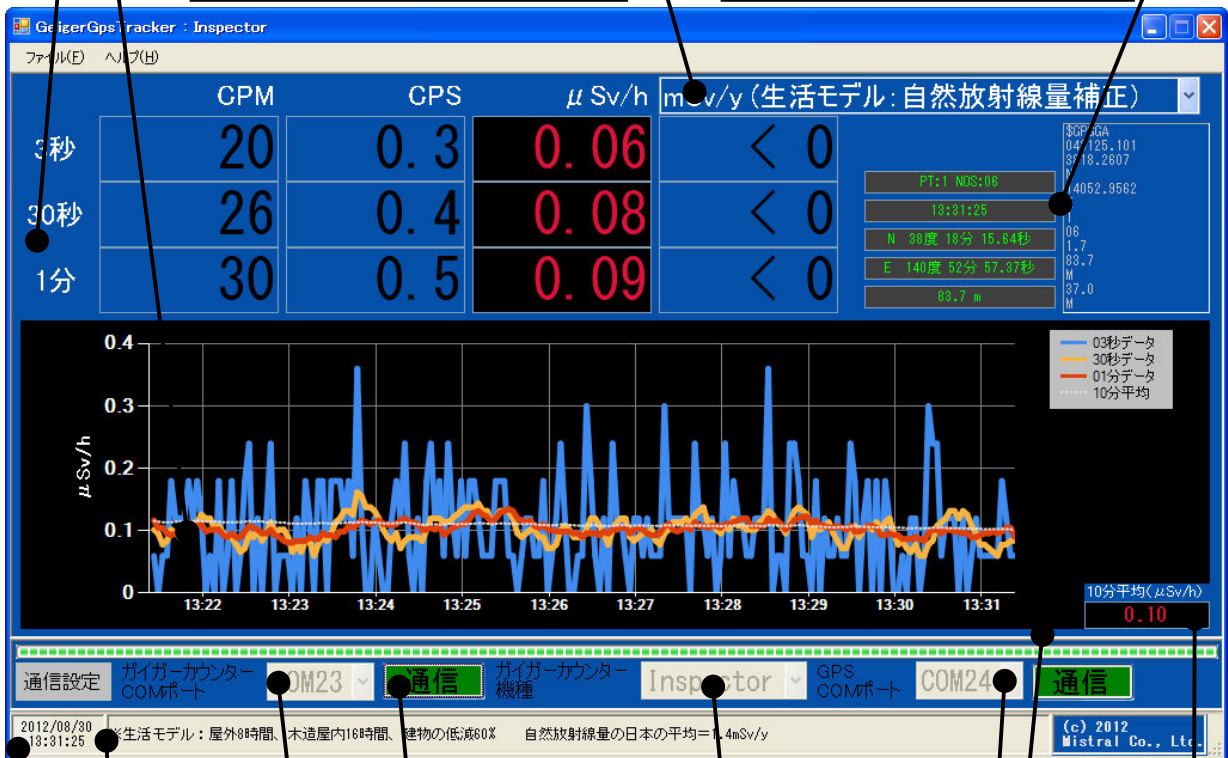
GeigerGpsTracker : Inspector

ファイル(F) ヘルプ(H)

CPM CPS μSv/h mSv/y(生活モデル:自然放射線量補正)

3秒 20 0.3 0.06 < 0
30秒 26 0.4 0.08 < 0
1分 30 0.5 0.09 < 0

PT:1 NOS:06
13:31:25
N 38度 18分 15.64秒
E 140度 52分 57.37秒
83.7 m

$GPGGA
043125.101
3818.2607
14052.9562
1
06
1.7
83.7
M
37.0
M

0.4
0.3
0.2
0.1
0
μSv/h
13:22 13:23 13:24 13:25 13:26 13:27 13:28 13:29 13:30 13:31

03秒データ
30秒データ
01分データ
10分平均

10分平均(μSv/h)
0.10

通信設定 ガイガーカウンター COMポート COM23 通信 ガイガーカウンター 機種 Inspector GPS COMポート COM24 通信

2012/08/30 13:31:25 ※生活モデル:屋外8時間、木造屋内16時間、建物の低減60% 自然放射線量の日本の平均=1.4mSv/y

(c) 2012 Mistral Co., Ltd.